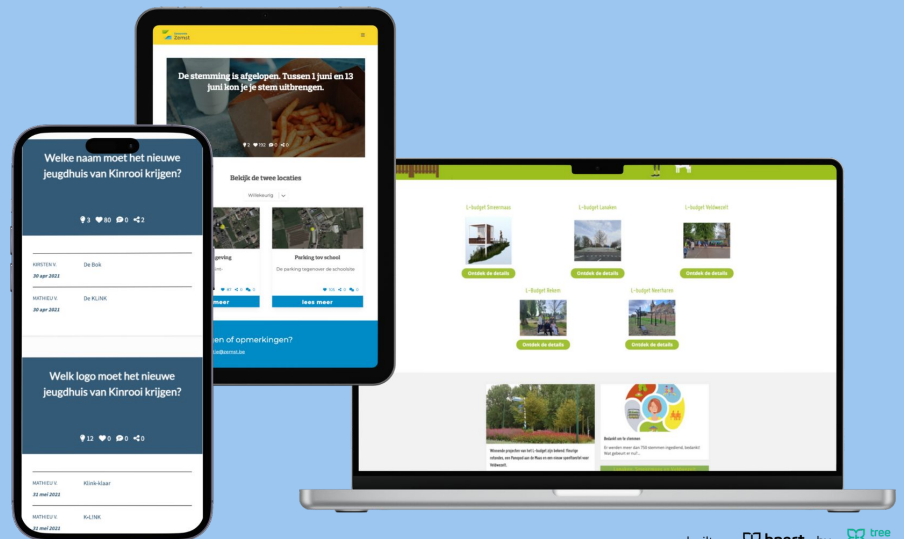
Gemeente Kinrooi

De stemming is afgelopen. Tussen 1 juni en 13 juni kon je je stem uitbrengen.

2 110 0 0

Bekijk de twee locaties

Willekeurig

geving

81 0 0

Parking tov school

De parking tegenover de schoolsite

68 0 0

meer

lees meer

en of opmerkingen?

Welke naam moet het nieuwe jeugdhuis van Kinrooi krijgen?

3 80 0 2

KIRSTEN V.
30 apr 2021
De Bok

MATHIEU V.
30 apr 2021
De KLINK

Welk logo moet het nieuwe jeugdhuis van Kinrooi krijgen?

12 0 0 0

MATHIEU V.
31 mei 2021
Klink-klaar

MATHIEU V.
31 mei 2021
K-LINK

L-budget Stevensweert
Ontdek de details

L-budget Loozen
Ontdek de details

L-budget Hulsen
Ontdek de details

L-budget Belein
Ontdek de details

L-budget Neeritter
Ontdek de details

Winnende projecten van het L-budget zijn bekend!

Bekijk de stemmen

tree